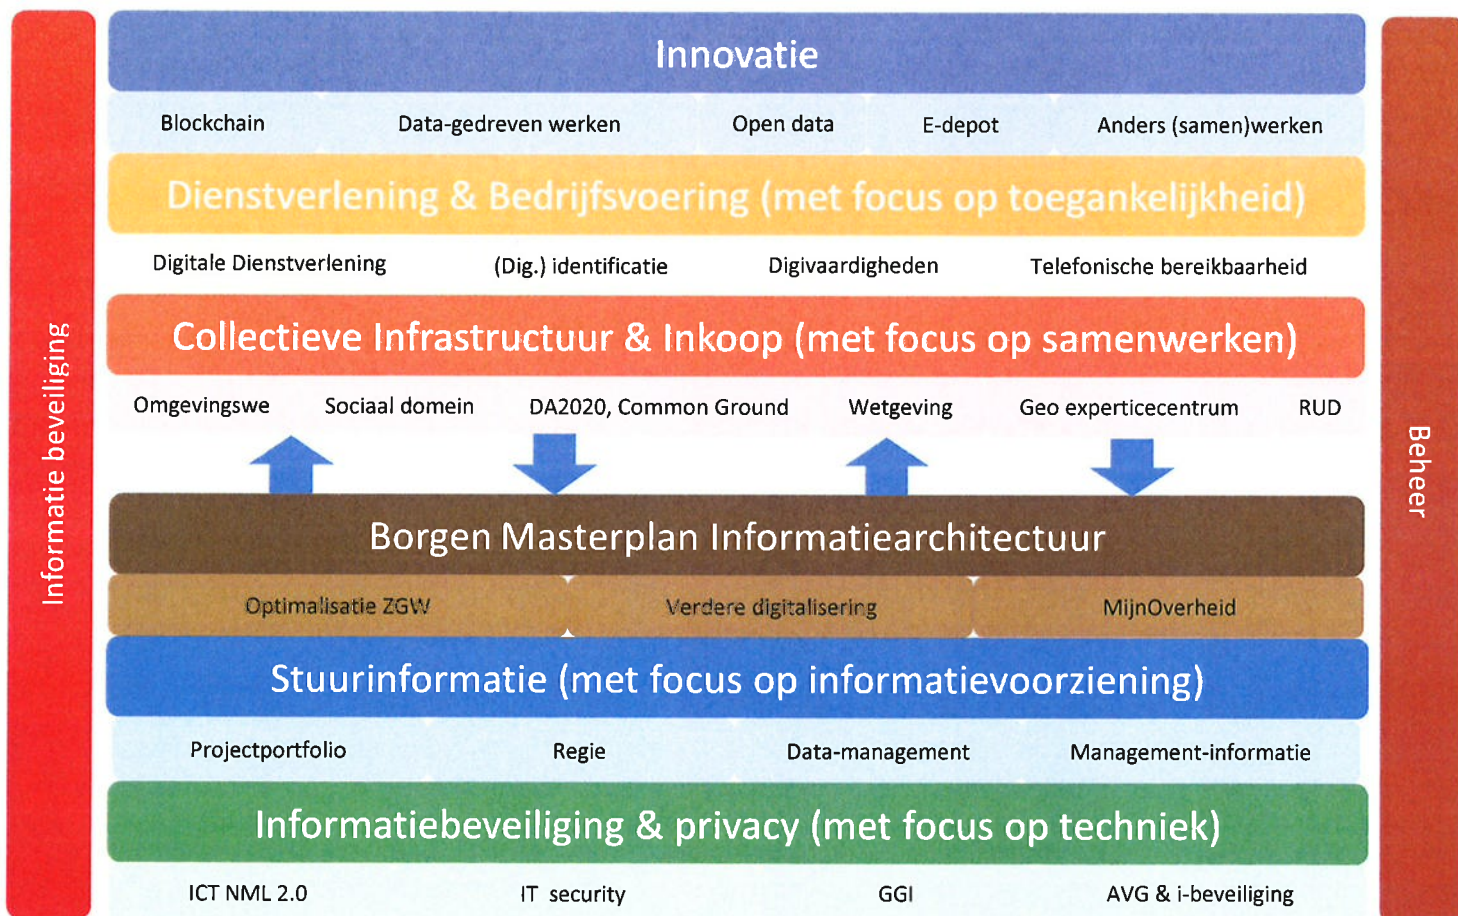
Informatie beveiliging

Innovatie

Blockchain | Data-gedreven werken | Open data | E-depot | Anders (samen)werken

Dienstverlening & Bedrijfsvoering (met focus op toegankelijkheid)

Digitale Dienstverlening | (Dig.) identificatie | Digivaardigheden | Telefonische bereikbaarheid

Collectieve Infrastructuur & Inkoop (met focus op samenwerken)

Omgevingswe | Sociaal domein | DA2020, Common Ground | Wetgeving | Geo experticecentrum | RUD

Borgen Masterplan Informatiearchitectuur

Optimalisatie ZGW | Verdere digitalisering | MijnOverheid

Stuurinformatie (met focus op informatievoorziening)

Projectportfolio | Regie | Data-management | Management-informatie

Informatiebeveiliging & privacy (met focus op techniek)

ICT NML 2.0 | IT security | GGI | AVG & i-beveiliging

Beheer